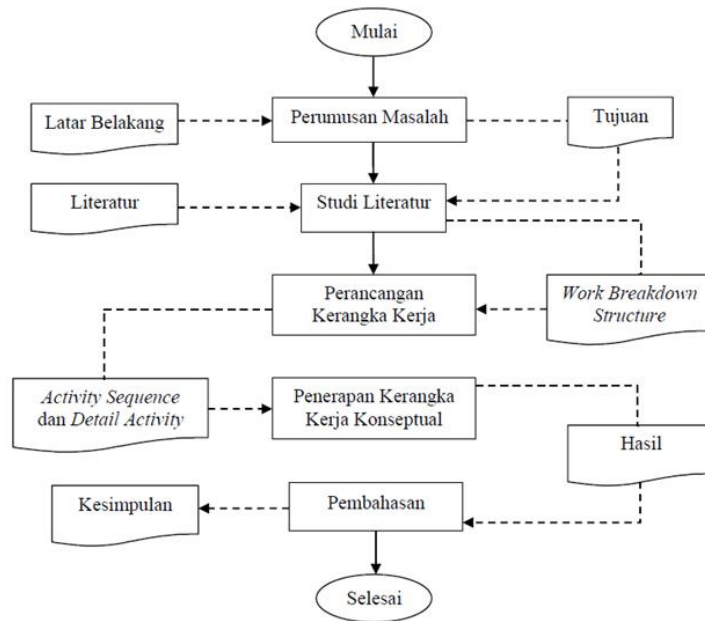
Mulai

Latar Belakang

Perumusan Masalah

Tujuan

Literatur

Studi Literatur

Perancangan Kerangka Kerja

Work Breakdown Structure

Activity Sequence dan Detail Activity

Penerapan Kerangka Kerja Konseptual

Hasil

Kesimpulan

Pembahasan

Selesai